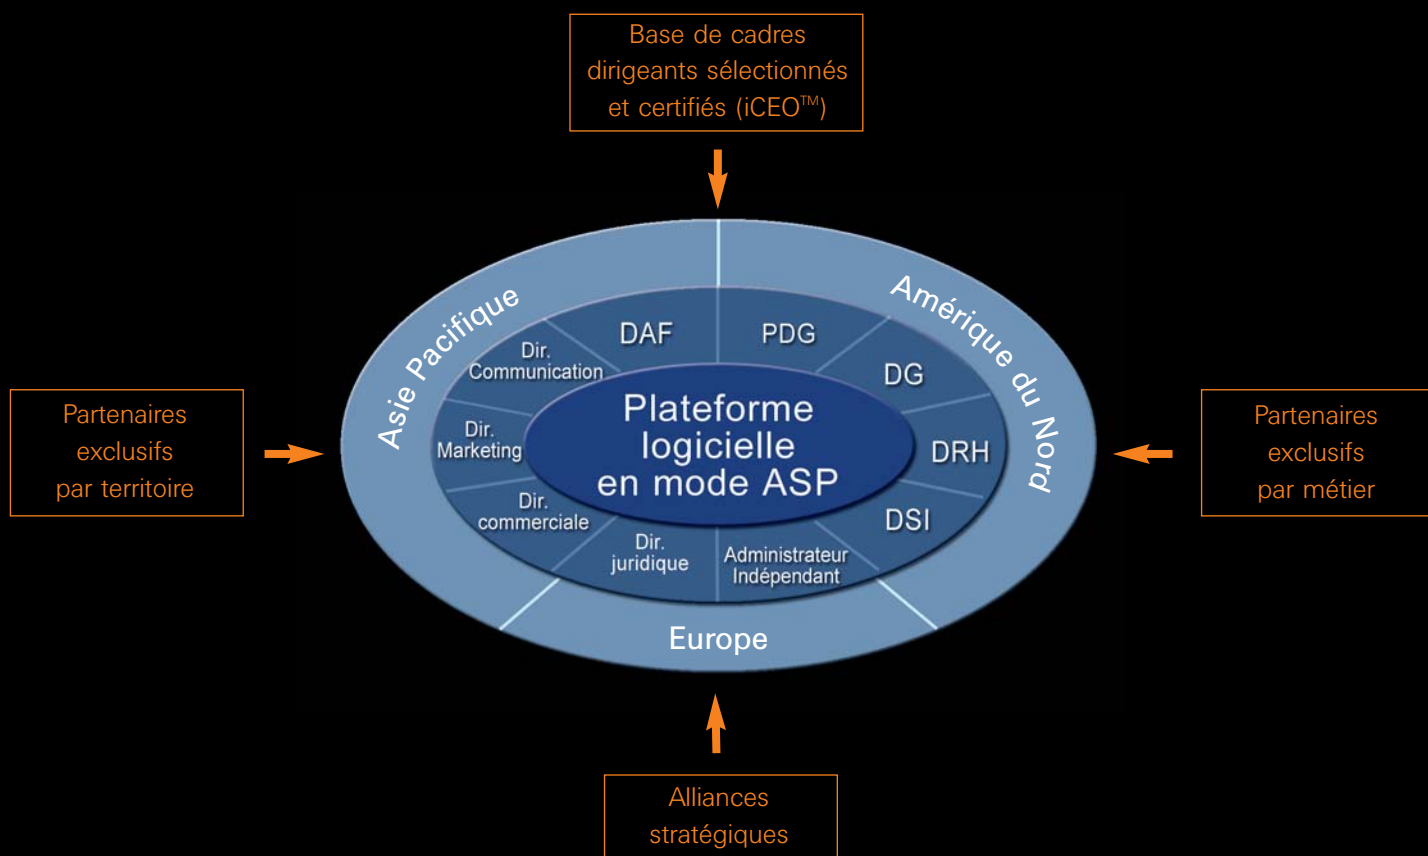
Base de cadres dirigeants sélectionnés et certifiés (iCEO$^{TM}$)

Partenaires exclusifs par territoire

Partenaires exclusifs par métier

Asie Pacifique

Amérique du Nord

DAF

PDG

Dir. Communication

DG

Dir. Marketing

DRH

Dir. commerciale

DSI

Dir. juridique

Administrateur Indépendant

Plateforme logicielle en mode ASP

Europe

Alliances stratégiques